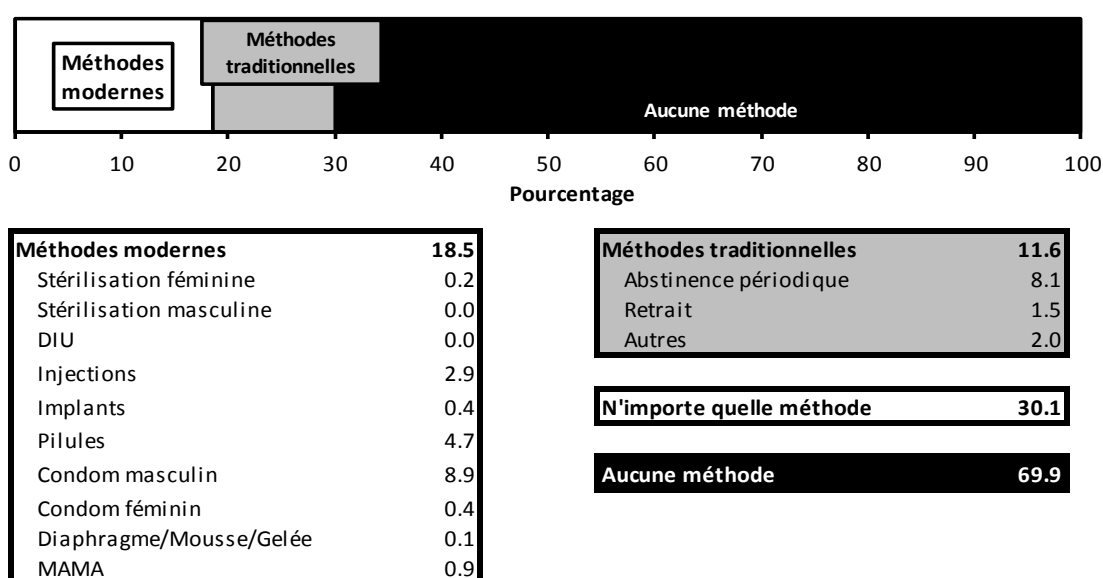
Méthodes modernes

Méthodes traditionnelles

Aucune méthode

0 10 20 30 40 50 60 70 80 90 100

Pourcentage

| Méthodes modernes | 18.5 |
|---|---|
| Stérilisation féminine | 0.2 |
| Stérilisation masculine | 0.0 |
| DIU | 0.0 |
| Injections | 2.9 |
| Implants | 0.4 |
| Pilules | 4.7 |
| Condom masculin | 8.9 |
| Condom féminin | 0.4 |
| Diaphragme/Mousse/Gelée | 0.1 |
| MAMA | 0.9 |

| Méthodes traditionnelles | 11.6 |
|---|---|
| Abstinence périodique | 8.1 |
| Retrait | 1.5 |
| Autres | 2.0 |

| N'importe quelle méthode | 30.1 |
|---|---|

| Aucune méthode | 69.9 |
|---|---|